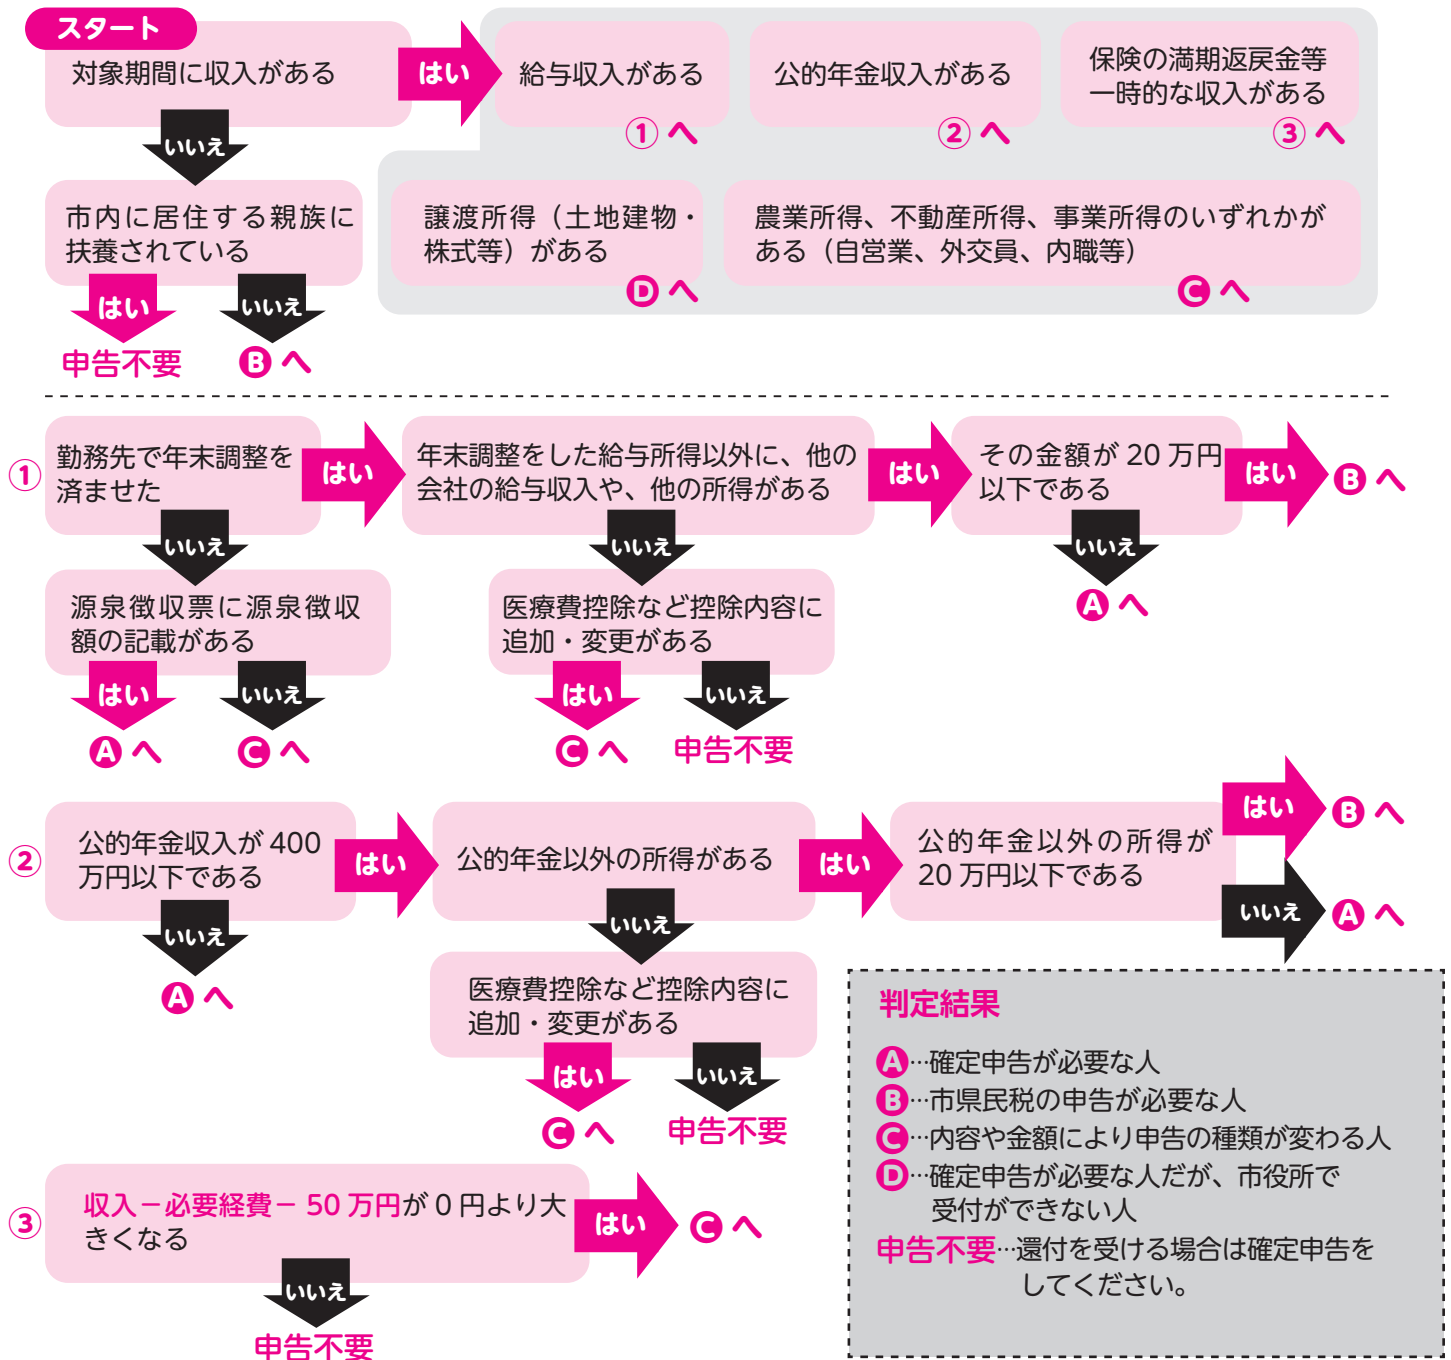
スタート

対象期間に収入がある

はい

給与収入がある
① へ

公的年金収入がある
② へ

保険の満期返戻金等一時的な収入がある
③ へ

譲渡所得（土地建物・株式等）がある
D へ

農業所得、不動産所得、事業所得のいずれかがある（自営業、外交員、内職等）
C へ

いいえ

市内に居住する親族に扶養されている

はい
申告不要

いいえ
B へ

①

勤務先で年末調整を済ませた

はい

年末調整をした給与所得以外に、他の会社の給与収入や、他の所得がある

はい

その金額が 20 万円以下である

はい
B へ

いいえ
A へ

いいえ

医療費控除など控除内容に追加・変更がある

はい
C へ

いいえ
申告不要

いいえ

源泉徴収票に源泉徴収額の記載がある

はい
A へ

いいえ
C へ

②

公的年金収入が 400 万円以下である

はい

公的年金以外の所得がある

はい

公的年金以外の所得が 20 万円以下である

はい
B へ

いいえ
A へ

いいえ

医療費控除など控除内容に追加・変更がある

はい
C へ

いいえ
申告不要

いいえ
A へ

③

収入－必要経費－ 50 万円が 0 円より大きくなる

はい
C へ

いいえ
申告不要

判定結果
A…確定申告が必要な人
B…市県民税の申告が必要な人
C…内容や金額により申告の種類が変わる人
D…確定申告が必要な人だが、市役所で受付ができない人
申告不要…還付を受ける場合は確定申告をしてください。